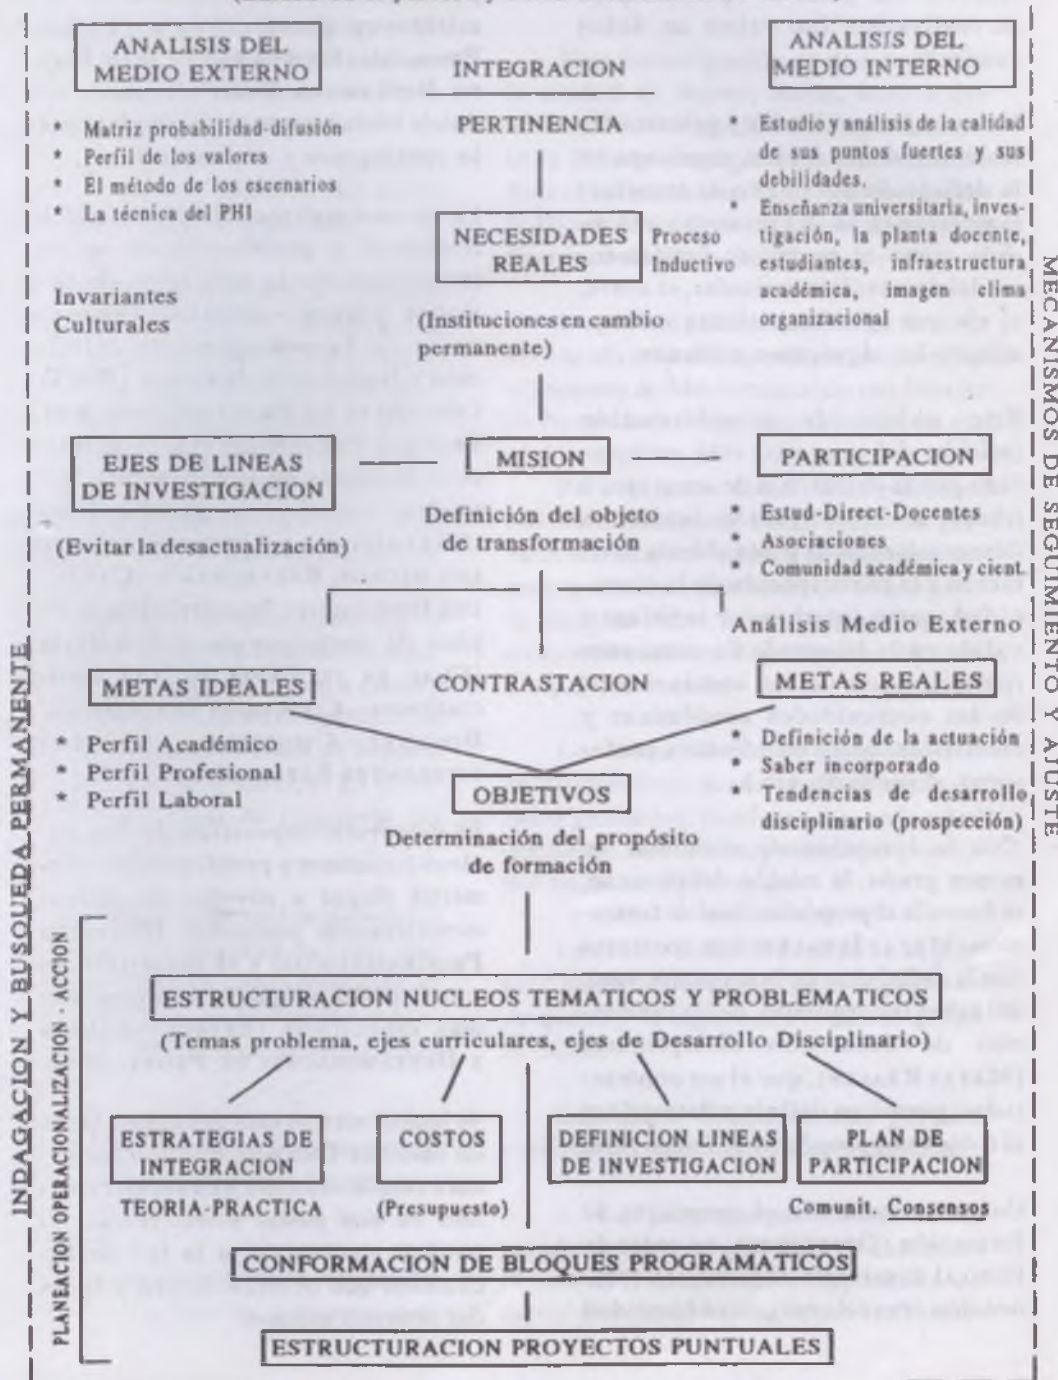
ANALISIS DEL MEDIO EXTERNO

INTEGRACION

ANALISIS DEL MEDIO INTERNO

* Matriz probabilidad-difusión
* Perfil de los valores
* El método de los escenarios
* La técnica del PHI

PERTINENCIA

* Estudio y análisis de la calidad de sus puntos fuertes y sus debilidades.
* Enseñanza universitaria, investigación, la planta docente, estudiantes, infraestructura académica, imagen clima organizacional

NECESIDADES REALES

Proceso Inductivo

Invariantes Culturales

(Instituciones en cambio permanente)

EJES DE LINEAS DE INVESTIGACION

MISION

PARTICIPACION

Definición del objeto de transformación

(Evitar la desactualización)

* Estud-Direct-Docentes
* Asociaciones
* Comunidad académica y cient.

Análisis Medio Externo

METAS IDEALES

CONTRASTACION

METAS REALES

* Perfil Académico
* Perfil Profesional
* Perfil Laboral

* Definición de la actuación
* Saber incorporado
* Tendencias de desarrollo disciplinario (prospección)

OBJETIVOS

Determinación del propósito de formación

ESTRUCTURACION NUCLEOS TEMATICOS Y PROBLEMATICOS

(Temas problema, ejes curriculares, ejes de Desarrollo Disciplinario)

ESTRATEGIAS DE INTEGRACION

TEORIA-PRACTICA

COSTOS

(Presupuesto)

DEFINICION LINEAS DE INVESTIGACION

PLAN DE PARTICIPACION

Comunit. Consensos

CONFORMACION DE BLOQUES PROGRAMATICOS

ESTRUCTURACION PROYECTOS PUNTUALES

INDAGACION Y BUSQUEDA PERMANENTE

PLANEACION OPERACIONALIZACION - ACCION

MECANISMOS DE SEGUIMIENTO Y AJUSTE